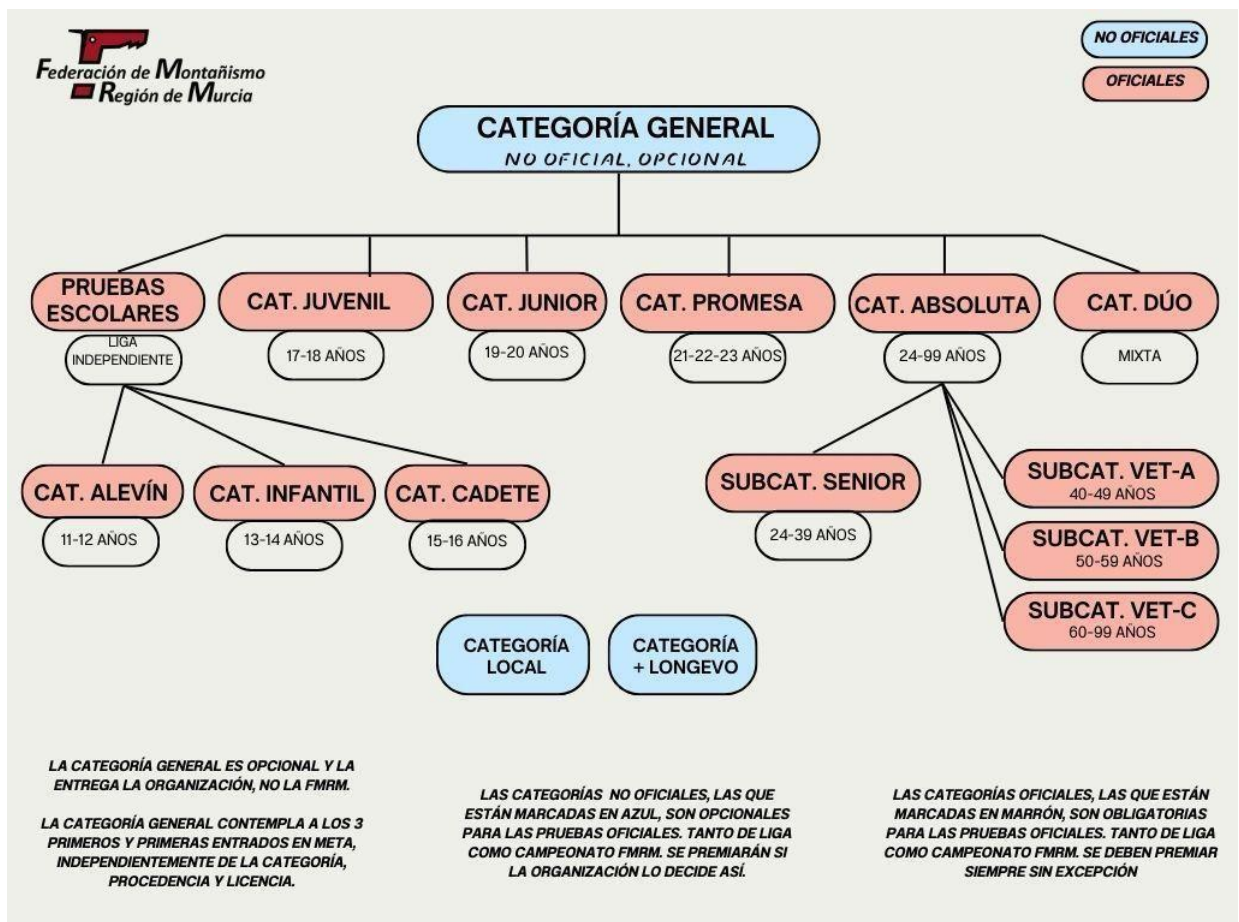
Federación de Montañismo Región de Murcia

NO OFICIALES

OFICIALES

CATEGORÍA GENERAL
NO OFICIAL, OPCIONAL

PRUEBAS ESCOLARES
LIGA INDEPENDIENTE

CAT. JUVENIL
17-18 AÑOS

CAT. JUNIOR
19-20 AÑOS

CAT. PROMESA
21-22-23 AÑOS

CAT. ABSOLUTA
24-99 AÑOS

CAT. DÚO
MIXTA

CAT. ALEVÍN
11-12 AÑOS

CAT. INFANTIL
13-14 AÑOS

CAT. CADETE
15-16 AÑOS

SUBCAT. SENIOR
24-39 AÑOS

SUBCAT. VET-A
40-49 AÑOS

SUBCAT. VET-B
50-59 AÑOS

SUBCAT. VET-C
60-99 AÑOS

CATEGORÍA LOCAL

CATEGORÍA + LONGEVO

LA CATEGORÍA GENERAL ES OPCIONAL Y LA ENTREGA LA ORGANIZACIÓN, NO LA FMRM.

LA CATEGORÍA GENERAL CONTEMPLA A LOS 3 PRIMEROS Y PRIMERAS ENTRADOS EN META, INDEPENDIENTEMENTE DE LA CATEGORÍA, PROCEDENCIA Y LICENCIA.

LAS CATEGORÍAS NO OFICIALES, LAS QUE ESTÁN MARCADAS EN AZUL, SON OPCIONALES PARA LAS PRUEBAS OFICIALES. TANTO DE LIGA COMO CAMPEONATO FMRM. SE PREMIARÁN SI LA ORGANIZACIÓN LO DECIDE ASÍ.

LAS CATEGORÍAS OFICIALES, LAS QUE ESTÁN MARCADAS EN MARRÓN, SON OBLIGATORIAS PARA LAS PRUEBAS OFICIALES. TANTO DE LIGA COMO CAMPEONATO FMRM. SE DEBEN PREMIAR SIEMPRE SIN EXCEPCIÓN